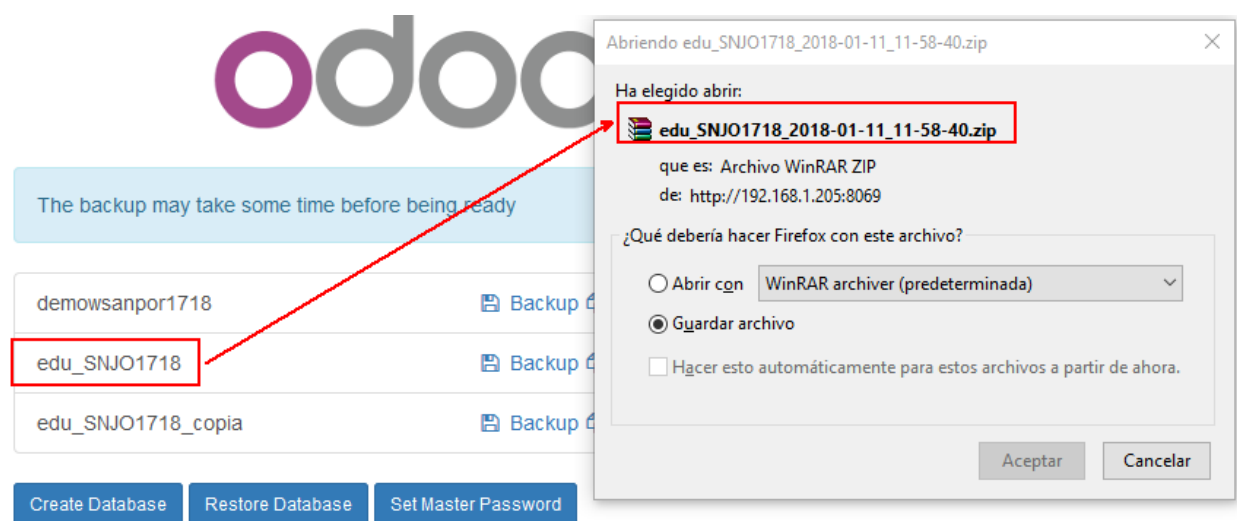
odoo

The backup may take some time before being ready

demowsanpor1718 Backup

edu_SNJO1718 Backup

edu_SNJO1718_copia Backup

Create Database Restore Database Set Master Password

Abriendo edu_SNJO1718_2018-01-11_11-58-40.zip

Ha elegido abrir:

edu_SNJO1718_2018-01-11_11-58-40.zip

que es: Archivo WinRAR ZIP

de: http://192.168.1.205:8069

¿Qué debería hacer Firefox con este archivo?

Abrir con WinRAR archiver (predeterminada)

Guardar archivo

Hacer esto automáticamente para estos archivos a partir de ahora.

Aceptar Cancelar